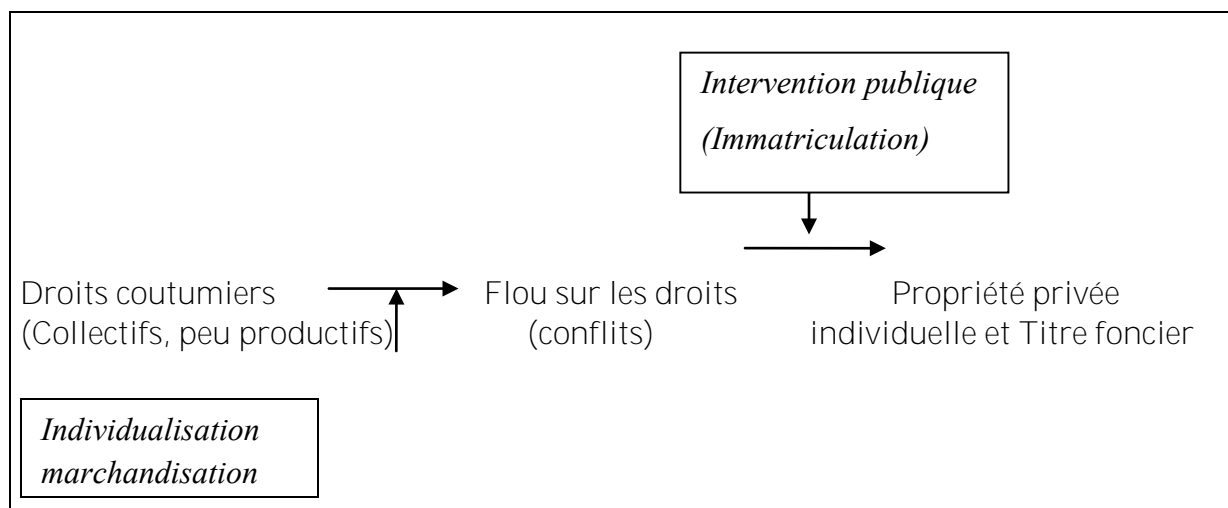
Intervention publique
(Immatriculation)

Droits coutumiers
(Collectifs, peu productifs)

Flou sur les droits
(conflits)

Propriété privée
individuelle et Titre foncier

Individualisation
marchandisation